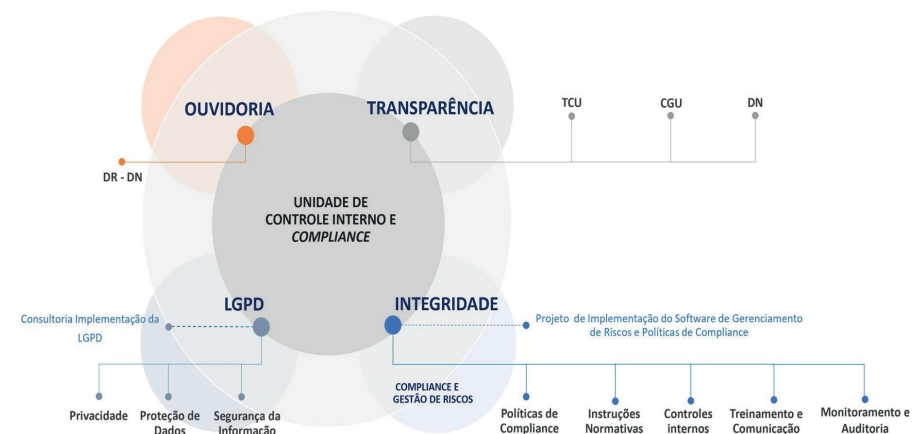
OUVIDORIA

TRANSPARÊNCIA

TCU

CGU

DN

DR - DN

UNIDADE DE CONTROLE INTERNO E *COMPLIANCE*

LGPD

INTEGRIDADE

Consultoria Implementação da LGPD

Projeto de Implementação do Software de Gerenciamento de Riscos e Políticas de Compliance

COMPLIANCE E GESTÃO DE RISCOS

Privacidade

Proteção de Dados

Segurança da Informação

Políticas de Compliance

Instruções Normativas

Controles internos

Treinamento e Comunicação

Monitoramento e Auditoria